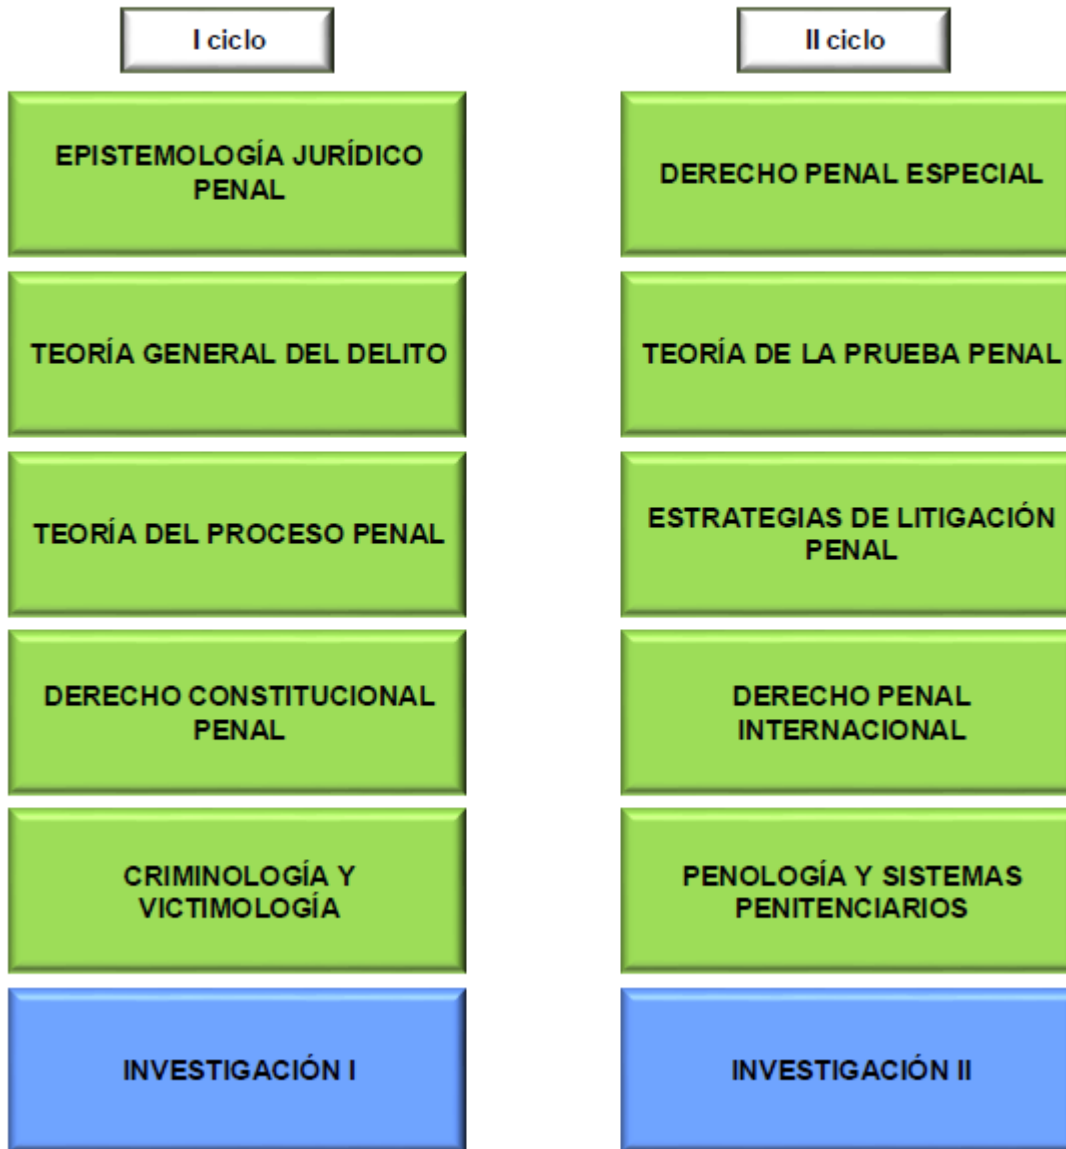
I ciclo

EPISTEMOLOGÍA JURÍDICO PENAL

TEORÍA GENERAL DEL DELITO

TEORÍA DEL PROCESO PENAL

DERECHO CONSTITUCIONAL PENAL

CRIMINOLOGÍA Y VICTIMOLOGÍA

INVESTIGACIÓN I

II ciclo

DERECHO PENAL ESPECIAL

TEORÍA DE LA PRUEBA PENAL

ESTRATEGIAS DE LITIGACIÓN PENAL

DERECHO PENAL INTERNACIONAL

PENOLOGÍA Y SISTEMAS PENITENCIARIOS

INVESTIGACIÓN II